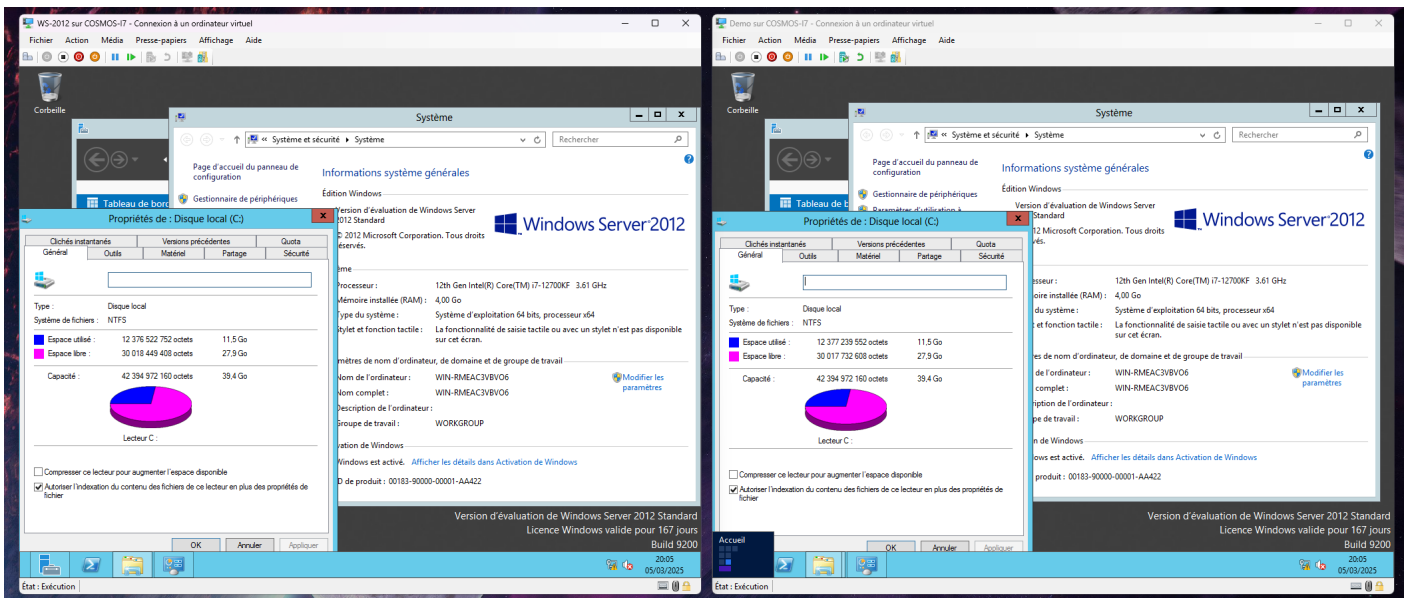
WS-2012 sur COSMOS-I7 - Connexion à un ordinateur virtuel

Fichier Action Média Presse-papiers Affichage Aide

Corbeille

Système

« Système et sécurité › Système

Rechercher

Page d'accueil du panneau de configuration

Gestionnaire de périphériques

Tableau de bord

Informations système générales

Édition Windows

Version d'évaluation de Windows Server 2012 Standard

© 2012 Microsoft Corporation. Tous droits réservés.

Windows Server 2012

ème

Processeur : 12th Gen Intel(R) Core(TM) i7-12700KF 3.61 GHz

Mémoire installée (RAM) : 4,00 Go

Type du système : Système d'exploitation 64 bits, processeur x64

Stylet et fonction tactile : La fonctionnalité de saisie tactile ou avec un stylet n'est pas disponible sur cet écran.

mètres de nom d'ordinateur, de domaine et de groupe de travail

Nom de l'ordinateur : WIN-RMEAC3VBVO6

Modifier les paramètres

Nom complet : WIN-RMEAC3VBVO6

Description de l'ordinateur :

Groupe de travail : WORKGROUP

vation de Windows

Windows est activé. Afficher les détails dans Activation de Windows

D de produit : 00183-90000-00001-AA422

Propriétés de : Disque local (C:)

| Clichés instantanés | Versions précédentes | Quota | |
|---|---|---|---|
| Général | Outils | Matériel | Partage | Sécurité |

Type : Disque local

Système de fichiers : NTFS

Espace utilisé : 12 376 522 752 octets 11,5 Go

Espace libre : 30 018 449 408 octets 27,9 Go

Capacité : 42 394 972 160 octets 39,4 Go

Lecteur C :

Compresser ce lecteur pour augmenter l'espace disponible

Autoriser l'indexation du contenu des fichiers de ce lecteur en plus des propriétés de fichier

OK Annuler Appliquer

Version d'évaluation de Windows Server 2012 Standard
Licence Windows valide pour 167 jours
Build 9200

20:05
05/03/2025

État : Exécution

Demo sur COSMOS-I7 - Connexion à un ordinateur virtuel

Fichier Action Média Presse-papiers Affichage Aide

Corbeille

Système

« Système et sécurité › Système

Rechercher

Page d'accueil du panneau de configuration

Gestionnaire de périphériques

Paramètres d'utilisation à

Tableau de b

Informations système générales

Édition Windows

Version d'évaluation de Windows Server 2012 Standard

2012 Microsoft Corporation. Tous droits és.

Windows Server 2012

sseur : 12th Gen Intel(R) Core(TM) i7-12700KF 3.61 GHz

oire installée (RAM) : 4,00 Go

du système : Système d'exploitation 64 bits, processeur x64

et fonction tactile : La fonctionnalité de saisie tactile ou avec un stylet n'est pas disponible sur cet écran.

es de nom d'ordinateur, de domaine et de groupe de travail

de l'ordinateur : WIN-RMEAC3VBVO6

Modifier les paramètres

complet : WIN-RMEAC3VBVO6

iption de l'ordinateur :

pe de travail : WORKGROUP

n de Windows

ows est activé. Afficher les détails dans Activation de Windows

produit : 00183-90000-00001-AA422

Propriétés de : Disque local (C:)

| Clichés instantanés | Versions précédentes | Quota | |
|---|---|---|---|
| Général | Outils | Matériel | Partage | Sécurité |

Type : Disque local

Système de fichiers : NTFS

Espace utilisé : 12 377 239 552 octets 11,5 Go

Espace libre : 30 017 732 608 octets 27,9 Go

Capacité : 42 394 972 160 octets 39,4 Go

Lecteur C :

Compresser ce lecteur pour augmenter l'espace disponible

Autoriser l'indexation du contenu des fichiers de ce lecteur en plus des propriétés de fichier

OK Annuler Appliquer

Version d'évaluation de Windows Server 2012 Standard
Licence Windows valide pour 167 jours
Build 9200

Accueil

20:05
05/03/2025

État : Exécution